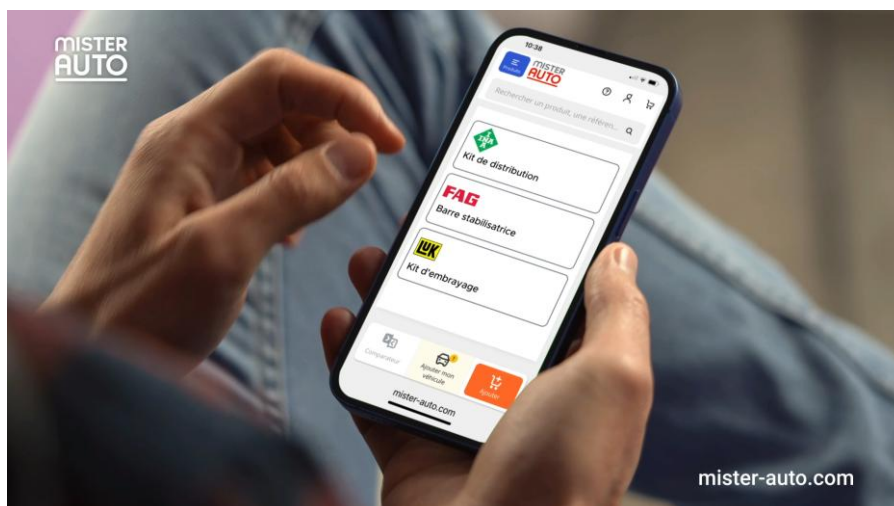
MISTER AUTO

10:38

Produits

MISTER AUTO

Rechercher un produit, une référen...

Kit de distribution

FAG

Barre stabilisatrice

LuK

Kit d'embrayage

Comparateur

Ajouter mon véhicule

Ajouter

mister-auto.com

mister-auto.com